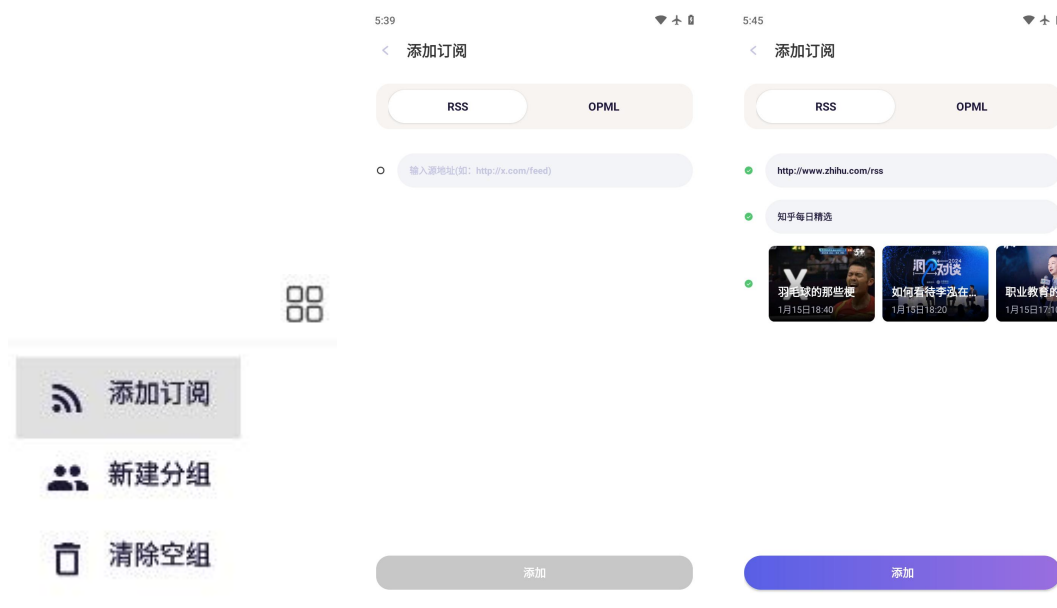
添加订阅

新建分组

清除空组

5:39

添加订阅

RSS

OPML

输入源地址(如：http://x.com/feed)

添加

5:45

添加订阅

RSS

OPML

http://www.zhihu.com/rss

知乎每日精选

羽毛球的那些梗
1月15日18:40

如何看待李泓在...
1月13日18:20

职业教育的
1月15日17:1

添加